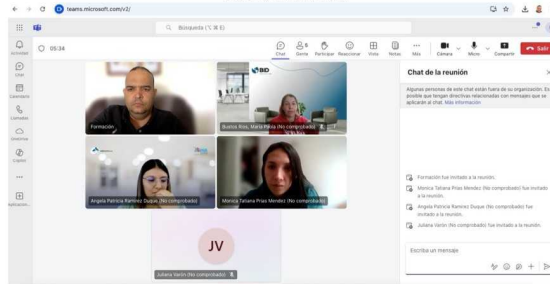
teams.microsoft.com/v2/

Búsqueda (⌥ ⌘ E)

Actividad
Chat
Calendario
Llamadas
OneDrive
Copilot
...
Aplicaciones

05:34

Chat
Gente
Participar
Reaccionar
Vista
Notas
Más
Cámara
Micro
Compartir
Salir

BID

Formación
Bustos Rúa, María Paula (No comprobado)
Angela Patricia Ramírez Duque (No comprobado)
Monica Tatiana Prias Mendez (No comprobado)
JV
Juliana Varón (No comprobado)

Chat de la reunión

Algunas personas de este chat están fuera de su organización. Es posible que tengan directivas relacionadas con mensajes que se aplicarán al chat. Más información

Formación fue invitado a la reunión.

Monica Tatiana Prias Mendez (No comprobado) fue invitado a la reunión.

Angela Patricia Ramírez Duque (No comprobado) fue invitado a la reunión.

Juliana Varón (No comprobado) fue invitado a la reunión.

Escribir un mensaje